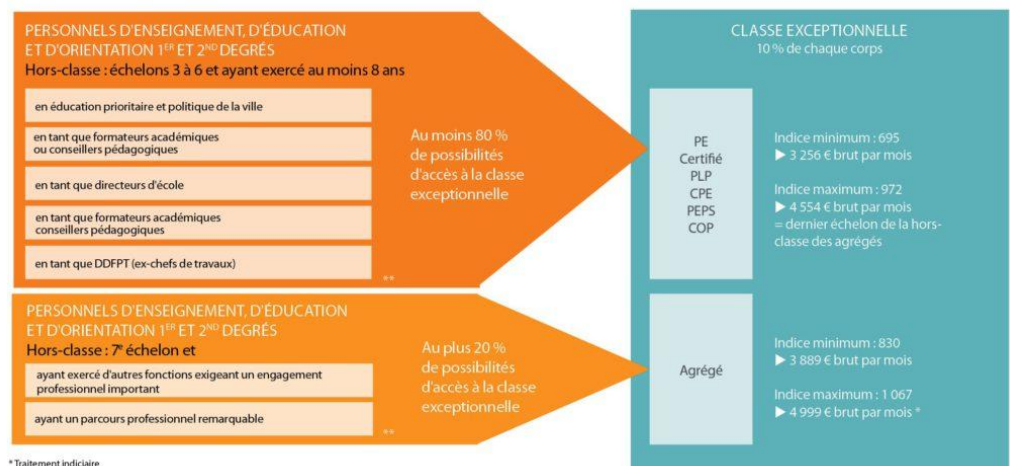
PERSONNELS D'ENSEIGNEMENT, D'ÉDUCATION ET D'ORIENTATION 1$^{ER}$ ET 2$^{ND}$ DEGRÉS
Hors-classe : échelons 3 à 6 et ayant exercé au moins 8 ans

en éducation prioritaire et politique de la ville

en tant que formateurs académiques ou conseillers pédagogiques

en tant que directeurs d'école

en tant que formateurs académiques conseillers pédagogiques

en tant que DDFPT (ex-chefs de travaux)

**

Au moins 80 % de possibilités d'accès à la classe exceptionnelle

PERSONNELS D'ENSEIGNEMENT, D'ÉDUCATION ET D'ORIENTATION 1$^{ER}$ ET 2$^{ND}$ DEGRÉS
Hors-classe : 7$^{e}$ échelon et

ayant exercé d'autres fonctions exigeant un engagement professionnel important

ayant un parcours professionnel remarquable

**

Au plus 20 % de possibilités d'accès à la classe exceptionnelle

CLASSE EXCEPTIONNELLE
10 % de chaque corps

PE
Certifié
PLP
CPE
PEPS
COP

Indice minimum : 695
▶ 3 256 € brut par mois

Indice maximum : 972
▶ 4 554 € brut par mois
= dernier échelon de la hors-classe des agrégés

Agrégé

Indice minimum : 830
▶ 3 889 € brut par mois

Indice maximum : 1 067
▶ 4 999 € brut par mois *

* Traitement indiciaire